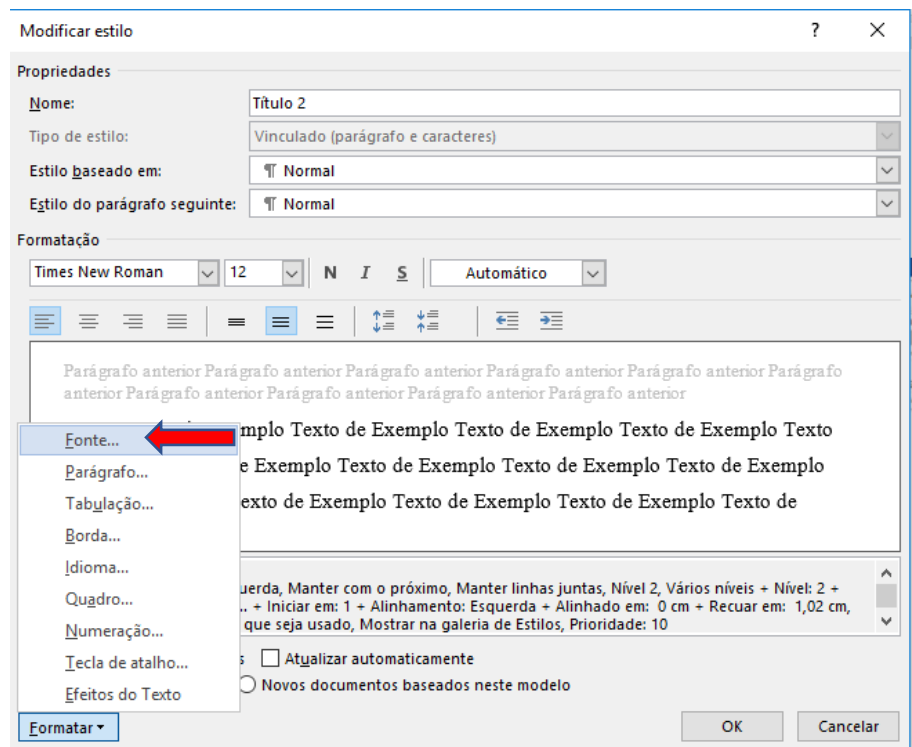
Modificar estilo ? ×

Propriedades

Nome: Título 2

Tipo de estilo: Vinculado (parágrafo e caracteres)

Estilo baseado em: ¶ Normal

Estilo do parágrafo seguinte: ¶ Normal

Formatação

Times New Roman 12 N I S Automático

Parágrafo anterior Parágrafo anterior Parágrafo anterior Parágrafo anterior Parágrafo anterior Parágrafo anterior Parágrafo anterior Parágrafo anterior Parágrafo anterior Parágrafo anterior

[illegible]mplo Texto de Exemplo Texto de Exemplo Texto de Exemplo Texto
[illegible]e Exemplo Texto de Exemplo Texto de Exemplo Texto de Exemplo
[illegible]exto de Exemplo Texto de Exemplo Texto de Exemplo Texto de

Fonte...
Parágrafo...
Tabulação...
Borda...
Idioma...
Quadro...
Numeração...
Tecla de atalho...
Efeitos do Texto

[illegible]uerda, Manter com o próximo, Manter linhas juntas, Nível 2, Vários níveis + Nível: 2 + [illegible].. + Iniciar em: 1 + Alinhamento: Esquerda + Alinhado em: 0 cm + Recuar em: 1,02 cm, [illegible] que seja usado, Mostrar na galeria de Estilos, Prioridade: 10

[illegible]s Atualizar automaticamente

Novos documentos baseados neste modelo

Formatar ▾ OK Cancelar